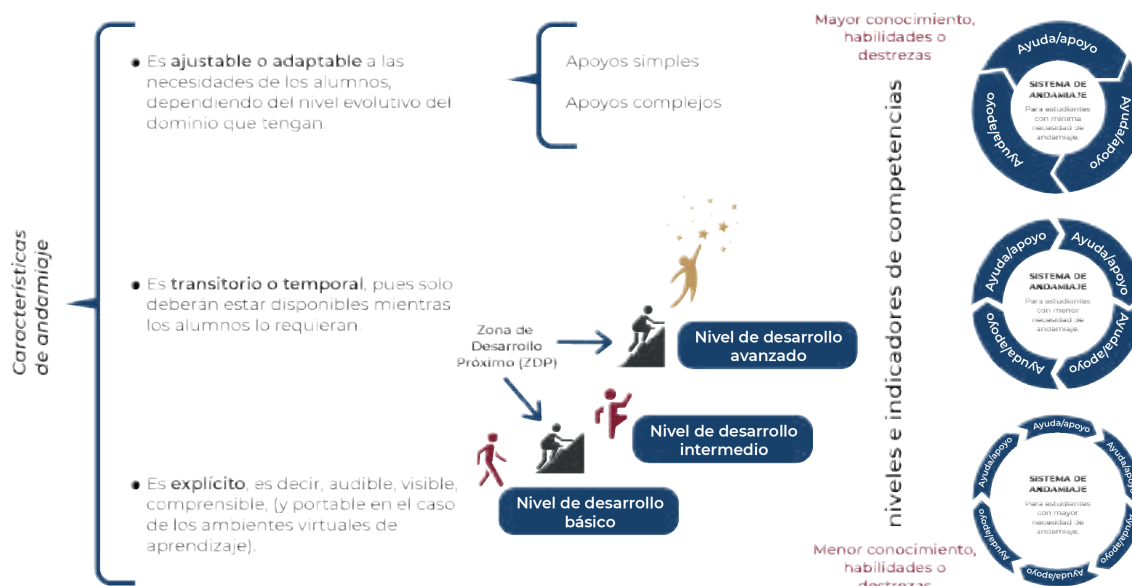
Características de andamiaje

Es ajustable o adaptable a las necesidades de los alumnos, dependiendo del nivel evolutivo del dominio que tengan.

Apoyos simples

Apoyos complejos

Es transitorio o temporal, pues solo deberán estar disponibles mientras los alumnos lo requieran.

Es explícito, es decir, audible, visible, comprensible, (y portable en el caso de los ambientes virtuales de aprendizaje).

Zona de Desarrollo Próximo (ZDP)

Nivel de desarrollo avanzado

Nivel de desarrollo intermedio

Nivel de desarrollo básico

Mayor conocimiento, habilidades o destrezas

niveles e indicadores de competencias

Ayuda/apoyo
Ayuda/apoyo
Ayuda/apoyo
SISTEMA DE ANDAMIAJE
Para estudiantes con mínima necesidad de andamiaje.

Ayuda/apoyo
Ayuda/apoyo
Ayuda/apoyo
Ayuda/apoyo
SISTEMA DE ANDAMIAJE
Para estudiantes con menor necesidad de andamiaje.

Ayuda/apoyo
Ayuda/apoyo
Ayuda/apoyo
Ayuda/apoyo
Ayuda/apoyo
Ayuda/apoyo
SISTEMA DE ANDAMIAJE
Para estudiantes con mayor necesidad de andamiaje.

Menor conocimiento, habilidades o destrezas